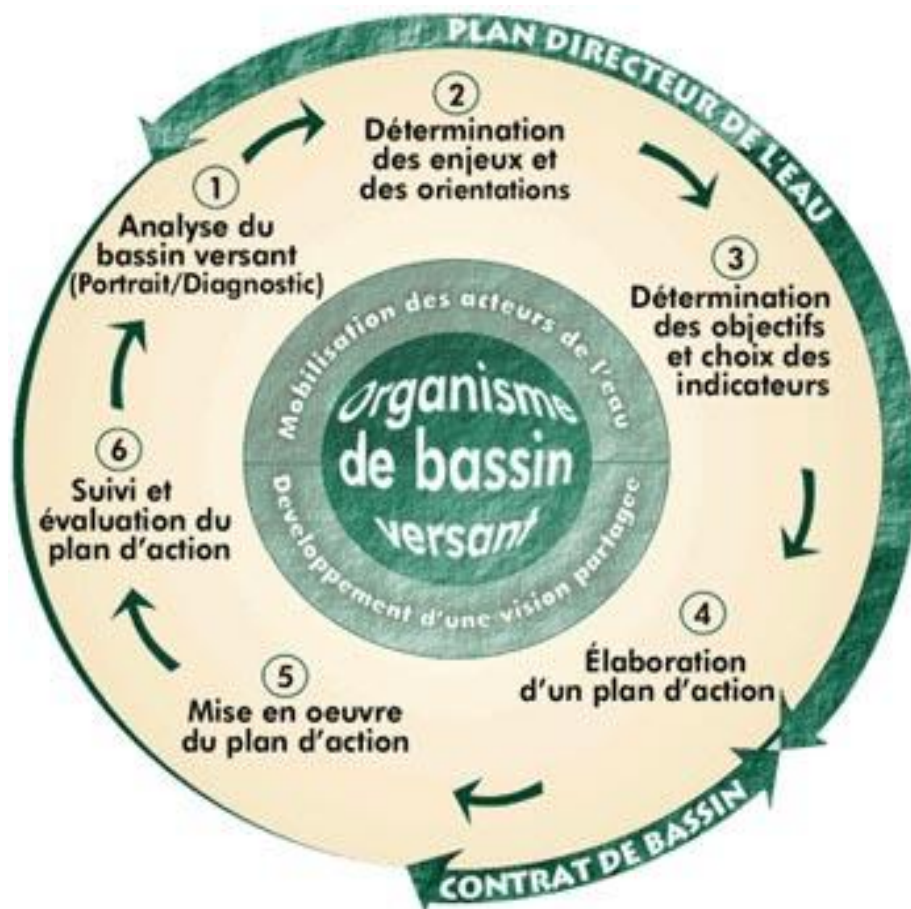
PLAN DIRECTEUR DE L'EAU

1
Analyse du bassin versant (Portrait/Diagnostic)

2
Détermination des enjeux et des orientations

3
Détermination des objectifs et choix des indicateurs

4
Élaboration d'un plan d'action

5
Mise en oeuvre du plan d'action

6
Suivi et évaluation du plan d'action

Mobilisation des acteurs de l'eau

Organisme de bassin versant

Développement d'une vision partagée

CONTRAT DE BASSIN